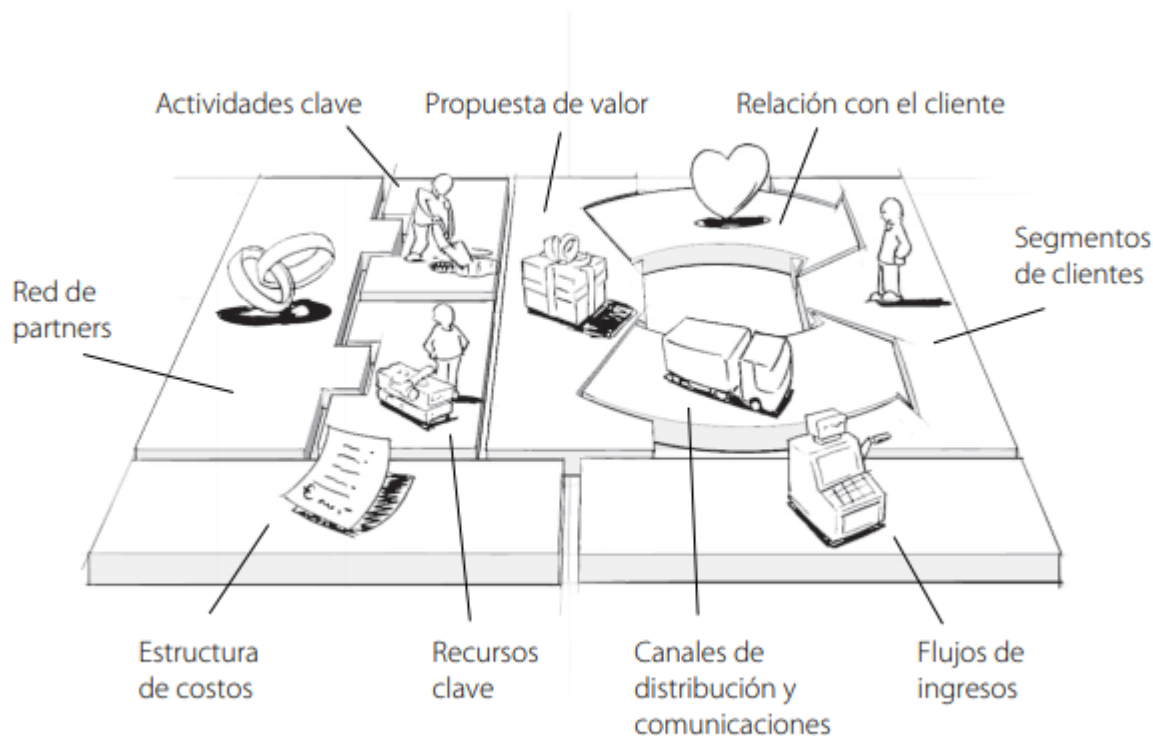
Actividades clave

Propuesta de valor

Relación con el cliente

Red de partners

Segmentos de clientes

Estructura de costos

Recursos clave

Canales de distribución y comunicaciones

Flujos de ingresos